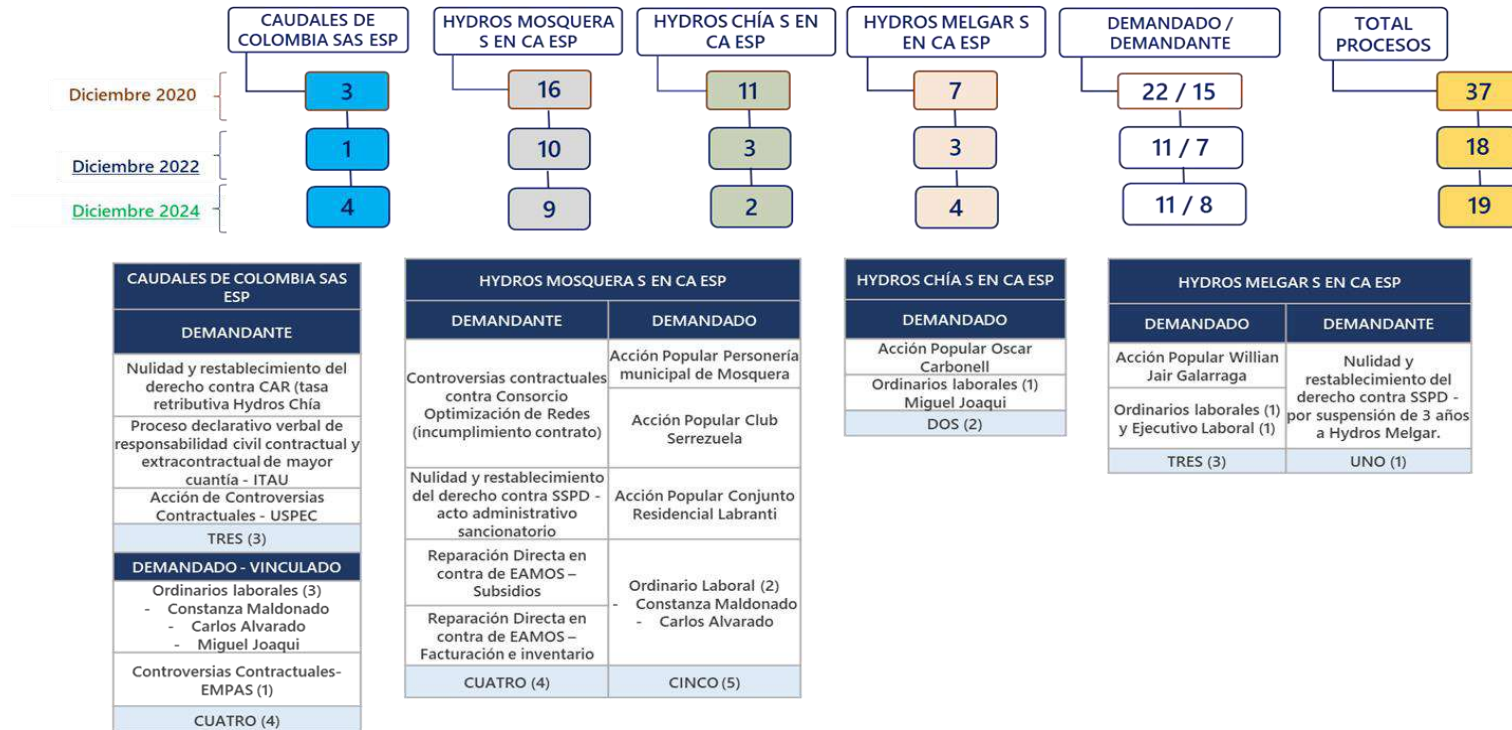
CAUDALES DE COLOMBIA SAS ESP

HYDROS MOSQUERA S EN CA ESP

HYDROS CHÍA S EN CA ESP

HYDROS MELGAR S EN CA ESP

DEMANDADO / DEMANDANTE

TOTAL PROCESOS

Diciembre 2020

Diciembre 2022

Diciembre 2024

| | CAUDALES DE COLOMBIA SAS ESP | HYDROS MOSQUERA S EN CA ESP | HYDROS CHÍA S EN CA ESP | HYDROS MELGAR S EN CA ESP | DEMANDADO / DEMANDANTE | TOTAL PROCESOS |
|---|---|---|---|---|---|---|
| Diciembre 2020 | 3 | 16 | 11 | 7 | 22 / 15 | 37 |
| Diciembre 2022 | 1 | 10 | 3 | 3 | 11 / 7 | 18 |
| Diciembre 2024 | 4 | 9 | 2 | 4 | 11 / 8 | 19 |

| CAUDALES DE COLOMBIA SAS ESP |
|---|
| DEMANDANTE |
| Nulidad y restablecimiento del derecho contra CAR (tasa retributiva Hydros Chía |
| Proceso declarativo verbal de responsabilidad civil contractual y extracontractual de mayor cuantía - ITAU |
| Acción de Controversias Contractuales - USPEC |
| TRES (3) |
| DEMANDADO - VINCULADO |
| Ordinarios laborales (3) - Constanza Maldonado - Carlos Alvarado - Miguel Joaqui |
| Controversias Contractuales- EMPAS (1) |
| CUATRO (4) |

| HYDROS MOSQUERA S EN CA ESP | |
|---|---|
| DEMANDANTE | DEMANDADO |
| Controversias contractuales contra Consorcio Optimización de Redes (incumplimiento contrato) | Acción Popular Personería municipal de Mosquera |
| | Acción Popular Club Serrezuela |
| Nulidad y restablecimiento del derecho contra SSPD - acto administrativo sancionatorio | Acción Popular Conjunto Residencial Labranti |
| Reparación Directa en contra de EAMOS – Subsidios | Ordinario Laboral (2) - Constanza Maldonado - Carlos Alvarado |
| Reparación Directa en contra de EAMOS – Facturación e inventario | |
| CUATRO (4) | CINCO (5) |

| HYDROS CHÍA S EN CA ESP |
|---|
| DEMANDADO |
| Acción Popular Oscar Carbonell |
| Ordinarios laborales (1) Miguel Joaqui |
| DOS (2) |

| HYDROS MELGAR S EN CA ESP | |
|---|---|
| DEMANDADO | DEMANDANTE |
| Acción Popular Willian Jair Galarraga | Nulidad y restablecimiento del derecho contra SSPD - por suspensión de 3 años a Hydros Melgar. |
| Ordinarios laborales (1) y Ejecutivo Laboral (1) | |
| TRES (3) | UNO (1) |